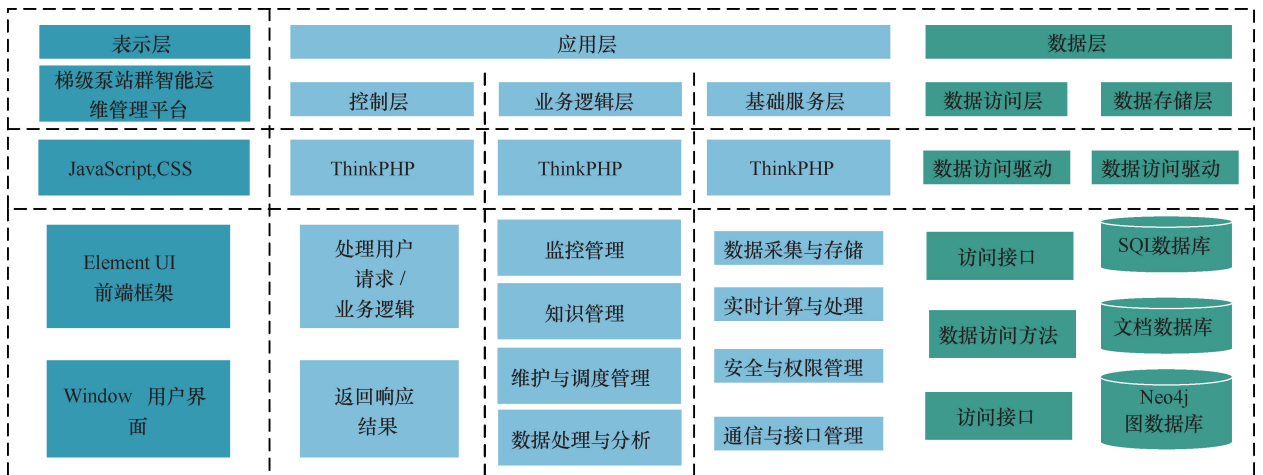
表示层

梯级泵站群智能运维管理平台

应用层

控制层

业务逻辑层

基础服务层

数据层

数据访问层

数据存储层

JavaScript,CSS

ThinkPHP

ThinkPHP

ThinkPHP

数据访问驱动

数据访问驱动

Element UI 前端框架

Window 用户界面

处理用户请求 / 业务逻辑

返回响应结果

监控管理

知识管理

维护与调度管理

数据处理与分析

数据采集与存储

实时计算与处理

安全与权限管理

通信与接口管理

访问接口

数据访问方法

访问接口

SQL数据库

文档数据库

Neo4j 图数据库